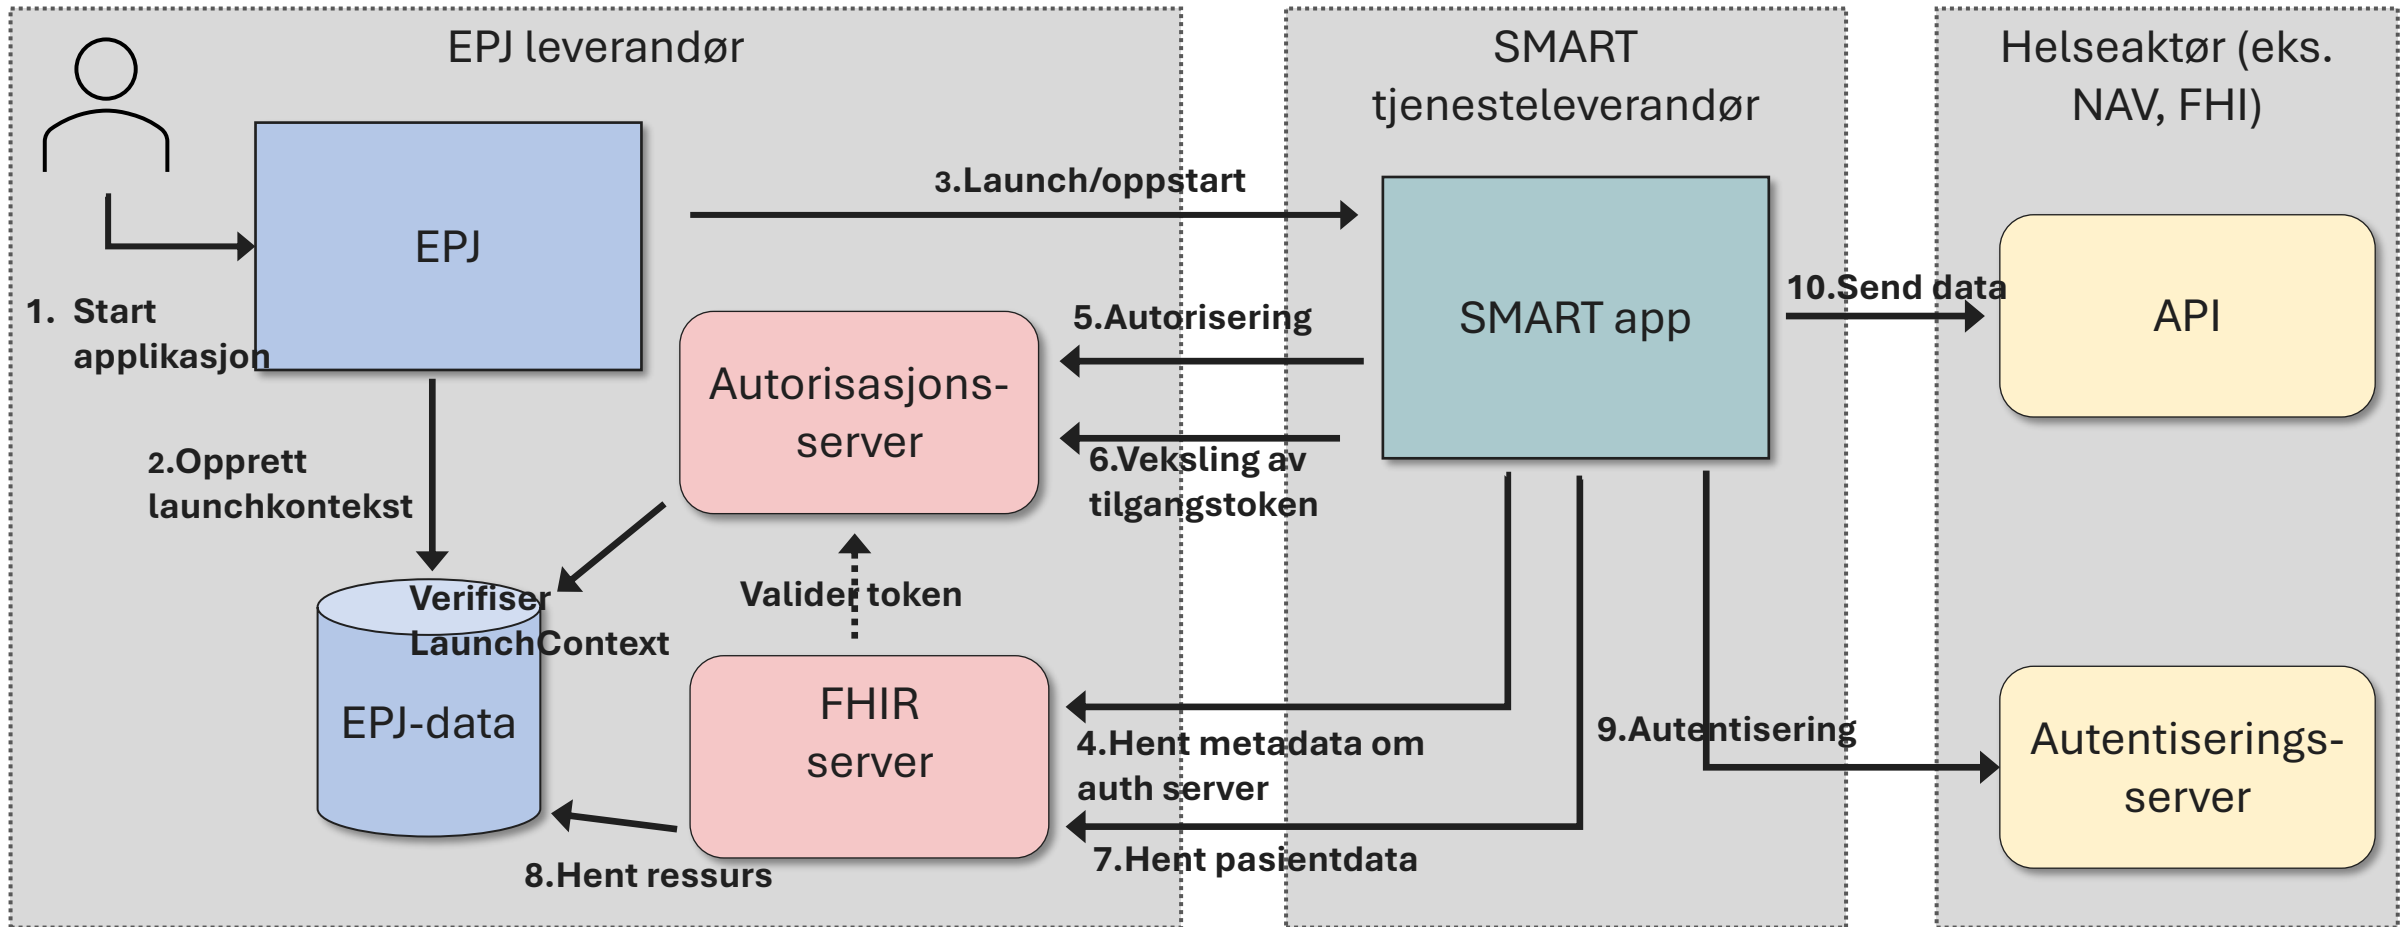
EPJ leverandør

SMART tjenesteleverandør

Helseaktør (eks. NAV, FHI)

EPJ

1. Start applikasjon

3.Launch/oppstart

SMART app

10.Send data

API

5.Autorisering

Autorisasjons-server

6.Veksling av tilgangstoken

2.Opprett launchkontekst

Verifiser LaunchContext

Valider token

EPJ-data

FHIR server

4.Hent metadata om auth server

9.Autentisering

Autentiserings-server

7.Hent pasientdata

8.Hent ressurs